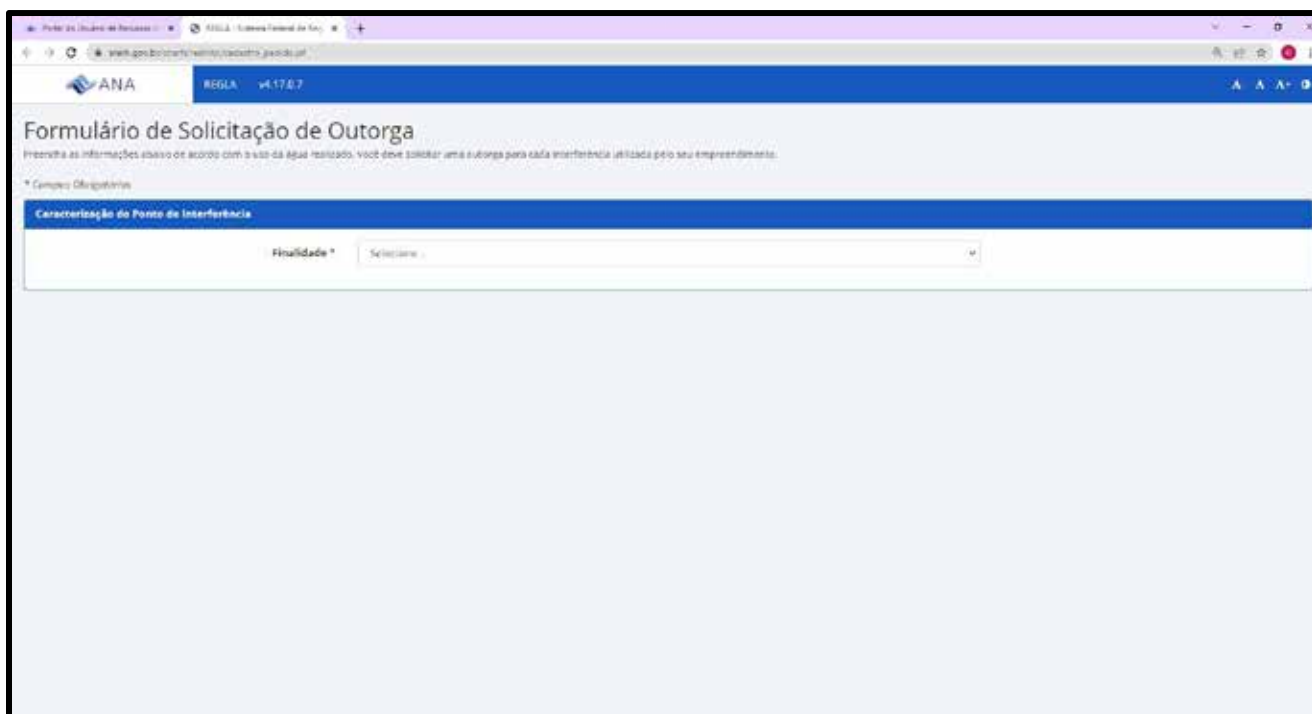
Portal do Usuário de Recursos H × REGLA - Sistema Federal de Reg × +

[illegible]

ANA REGLA v4.17.0.7

A A A+

Formulário de Solicitação de Outorga

Preencha as informações abaixo de acordo com o uso da água realizado. Você deve solicitar uma outorga para cada interferência utilizada pelo seu empreendimento.

* Campos Obrigatórios

Caracterização do Ponto de Interferência

Finalidade * Selecione...